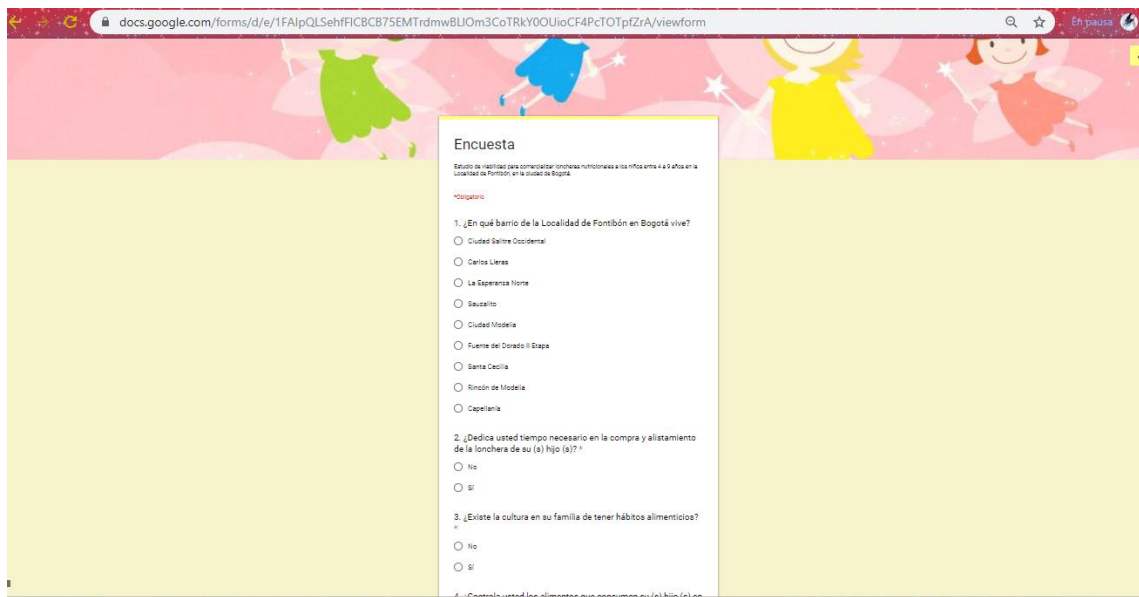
docs.google.com/forms/d/e/1FAIpQLSehfFICBCB75EMTrdmwBLIOm3CoTRkY0OUioCF4PcTOTpfZrA/viewform

En pausa

Encuesta

Estudio de viabilidad para comercializar loncheras nutricionales a los niños entre 4 a 9 años en la Localidad de Fontibón, en la ciudad de Bogotá.

*Obligatorio

1. ¿En qué barrio de la Localidad de Fontibón en Bogotá vive?

Ciudad Salitre Occidental

Carlos Lleras

La Esperanza Norte

Sausalito

Ciudad Modelia

Fuente del Dorado II Etapa

Santa Cecilia

Rincón de Modelia

Capellanía

2. ¿Dedica usted tiempo necesario en la compra y alistamiento de la lonchera de su (s) hijo (s)? *

No

Sí

3. ¿Existe la cultura en su familia de tener hábitos alimenticios? *

No

Sí

4. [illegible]